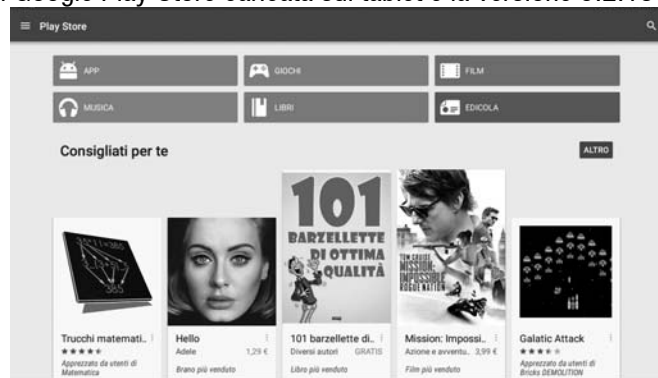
Google Play Store caricata sul tablet e la versione 6.2.11

Play Store

APP
GIOCHI
FILM
MUSICA
LIBRI
EDICOLA

Consigliati per te
ALTRO

101 BARZELLETTE DI OTTIMA QUALITÀ

TOM CRUISE MISSION IMPOSSIBLE ROGUE NATION

Trucchi matemati...
Apprezzato da utenti di Matematica

Hello
Adele
1,29 €
Brano più venduto

101 barzellette di...
Diversi autori
GRATIS
Libro più venduto

Mission: Impossi...
Azione e avventu...
3,99 €
Film più venduto

Galatic Attack
Apprezzato da utenti di Bricks DEMOLITION